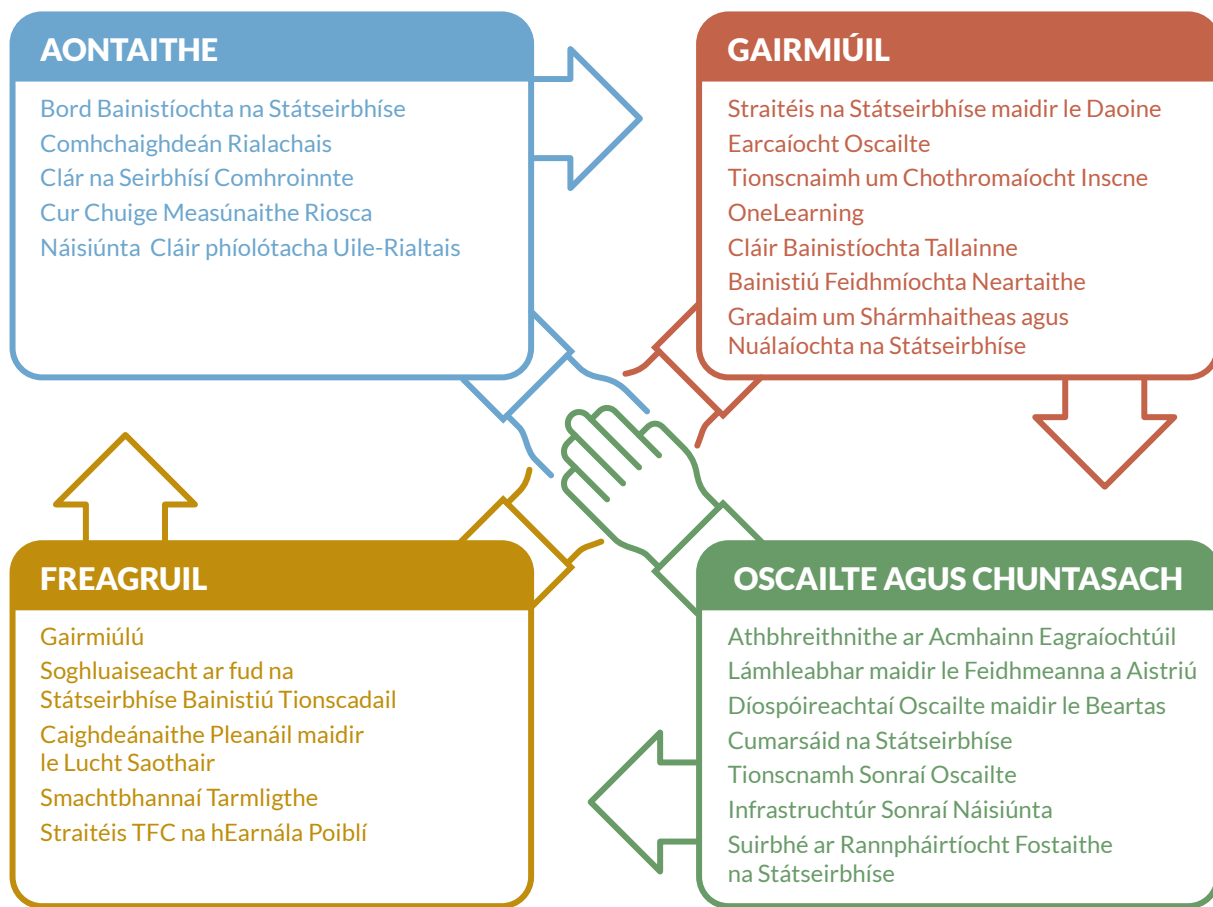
AONTAITHE

Bord Bainistíochta na Státseirbhíse
Comhchaighdeán Rialachais
Clár na Seirbhísí Comhroinnte
Cur Chuige Measúnaithe Riosca
Náisiúnta Cláir phíolótacha Uile-Rialtais

GAIRMIÚIL

Straitéis na Státseirbhíse maidir le Daoine
Earcaíocht Oscailte
Tionscnaimh um Chothromaíocht Inscne
OneLearning
Cláir Bainistíochta Tallainne
Bainistiú Feidhmíochta Neartaithe
Gradaim um Shármhaitheas agus Nuálaíochta na Státseirbhíse

FREAGRUIL

Gairmiúlú
Soghluaiseacht ar fud na Státseirbhíse Bainistiú Tionscadail
Caighdeánaithe Pleanáil maidir le Lucht Saothair
Smachtbhannaí Tarmligthe
Straitéis TFC na hEarnála Poiblí

OSCAILTE AGUS CHUNTASACH

Athbhreithnithe ar Acmhainn Eagraíochtúil
Lámhleabhar maidir le Feidhmeanna a Aistriú
Díospóireachtaí Oscailte maidir le Beartas
Cumarsáid na Státseirbhíse
Tionscnamh Sonraí Oscailte
Infrastruchtúr Sonraí Náisiúnta
Suirbhé ar Rannpháirtíocht Fostaithe na Státseirbhíse